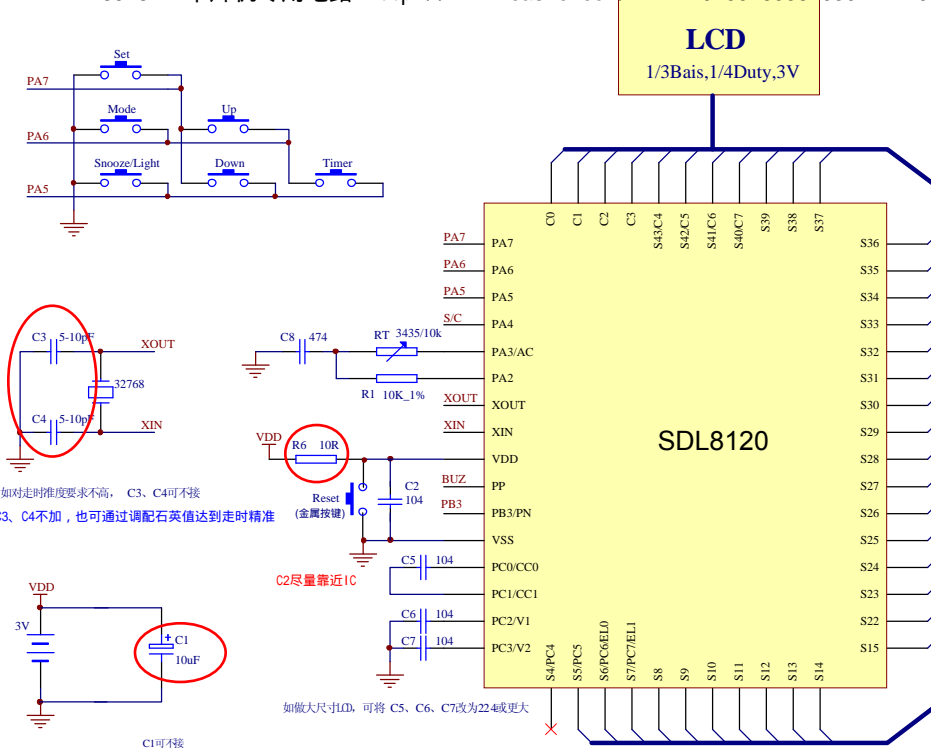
LCD
1/3Bais,1/4Duty,3V

Set
PA7
Mode
Up
PA6
Snooze/Light
Down
Timer
PA5

C0 C1 C2 C3 S43C4 S42C5 S41C6 S40C7 S39 S38 S37

PA7 PA7
PA6 PA6
PA5 PA5
S/C PA4
C8 474
RT 3435/10k
PA3/AC
R1 10K_1%
PA2
XOUT XOUT
XIN XIN
VDD
R6 10R
VDD
BUZ PP
Reset
(金属按键)
C2
104
PB3 PB3/PN
VSS
C5 104
PC0/CC0
PC1/CC1
C6 104
PC2/V1
C7 104
PC3/V2
S4/PC4 S5/PC5 S6/PC6EL0 S7/PC7/EL1 S8 S9 S10 S11 S12 S13 S14

SDL8120

S36 S35 S34 S33 S32 S31 S30 S29 S28 S27 S26 S25 S24 S23 S22 S15

C3 5-10pF
XOUT
32768
C4 5-10pF
XIN

如对走时准度要求不高， C3、C4可不接
C3、C4不加，也可通过调配石英值达到走时精准

C2尽量靠近IC

VDD
3V
C1
10uF

C1可不接

如做大尺寸LCD，可将 C5、C6、C7改为224或更大